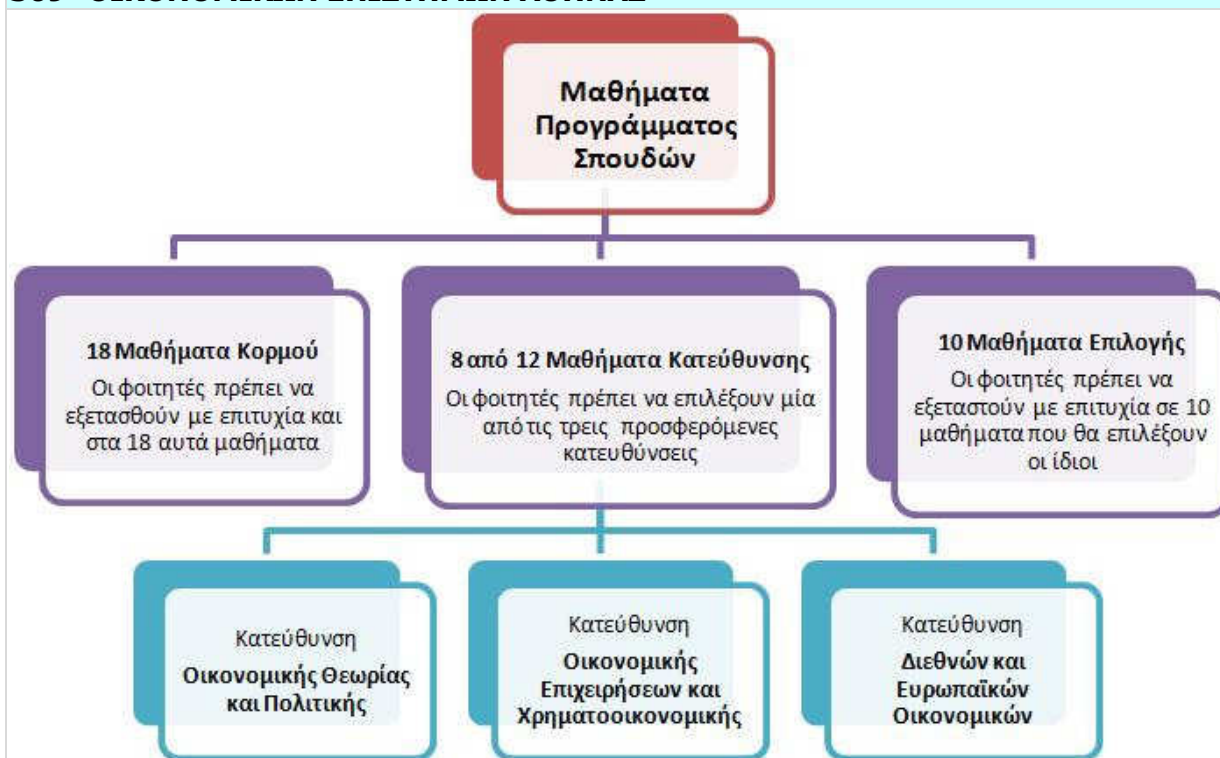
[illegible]

Μαθήματα Προγράμματος Σπουδών

18 Μαθήματα Κορμού
Οι φοιτητές πρέπει να εξετασθούν με επιτυχία και στα 18 αυτά μαθήματα

8 από 12 Μαθήματα Κατεύθυνσης
Οι φοιτητές πρέπει να επιλέξουν μία από τις τρεις προσφερόμενες κατευθύνσεις

10 Μαθήματα Επιλογής
Οι φοιτητές πρέπει να εξεταστούν με επιτυχία σε 10 μαθήματα που θα επιλέξουν οι ίδιοι

Κατεύθυνση
Οικονομικής Θεωρίας και Πολιτικής

Κατεύθυνση
Οικονομικής Επιχειρήσεων και Χρηματοοικονομικής

Κατεύθυνση
Διεθνών και Ευρωπαϊκών Οικονομικών